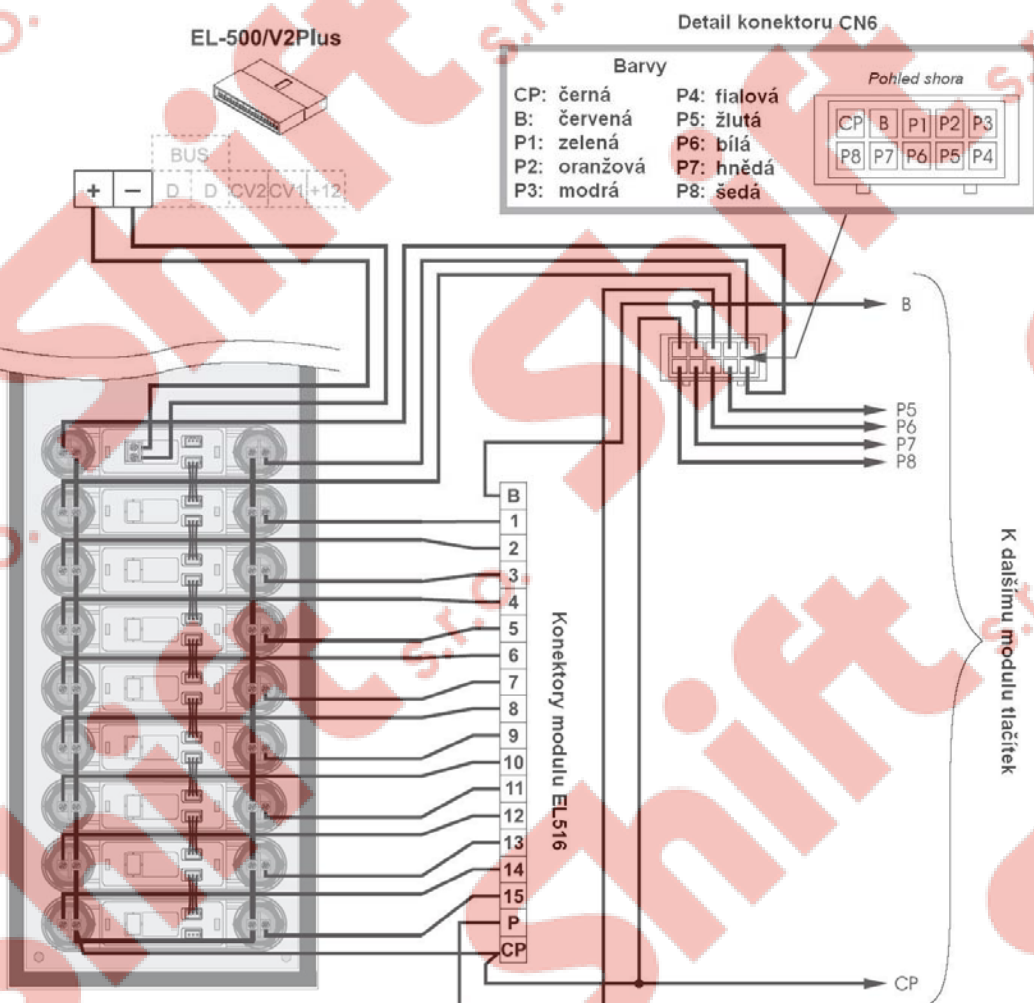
EL-500/V2Plus

Detail konektoru CN6

Barvy

| | |
|---|---|
| CP: černá | P4: fialová |
| B: červená | P5: žlutá |
| P1: zelená | P6: bílá |
| P2: oranžová | P7: hnědá |
| P3: modrá | P8: šedá |

Pohled shora

| | | | | |
|---|---|---|---|---|
| CP | B | P1 | P2 | P3 |
| P8 | P7 | P6 | P5 | P4 |

BUS

+ – D D CV2 CV1 +12

B

P5
P6
P7
P8

B
1
2
3
4
5
6
7
8
9
10
11
12
13
14
15
P
CP

Konektory modulu EL516

K dalšímu modulu tlačítek

CP